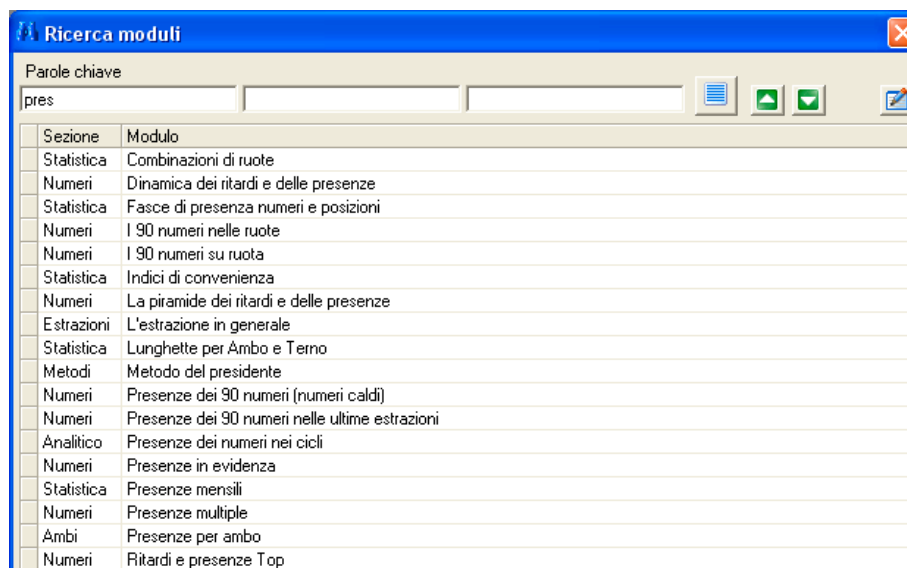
Ricerca moduli

Parole chiave

pres

| Sezione | Modulo |
|---|---|
| Statistica | Combinazioni di ruote |
| Numeri | Dinamica dei ritardi e delle presenze |
| Statistica | Fasce di presenza numeri e posizioni |
| Numeri | I 90 numeri nelle ruote |
| Numeri | I 90 numeri su ruota |
| Statistica | Indici di convenienza |
| Numeri | La piramide dei ritardi e delle presenze |
| Estrazioni | L'estrazione in generale |
| Statistica | Lunghette per Ambo e Terno |
| Metodi | Metodo del presidente |
| Numeri | Presenze dei 90 numeri (numeri caldi) |
| Numeri | Presenze dei 90 numeri nelle ultime estrazioni |
| Analitico | Presenze dei numeri nei cicli |
| Numeri | Presenze in evidenza |
| Statistica | Presenze mensili |
| Numeri | Presenze multiple |
| Ambi | Presenze per ambo |
| Numeri | Ritardi e presenze Top |